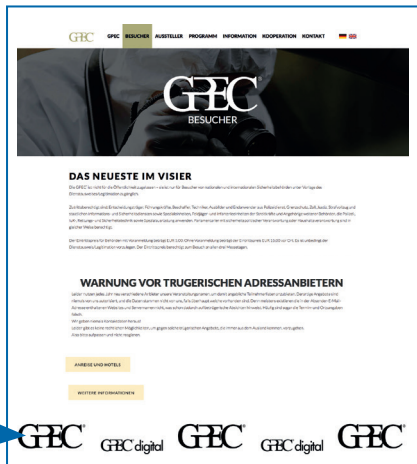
GPEC GPEC BESUCHER AUSSTELLER PROGRAMM INFORMATION KOOPERATION KONTAKT

GPEC
BESUCHER

DAS NEUESTE IM VISIER

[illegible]

WARNUNG VOR TRUGERISCHEN ADRESSANBIETERN

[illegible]

ANREISE UND HOTELS

WEITERE INFORMATIONEN

GPEC® GPEC digital GPEC® GPEC digital GPEC®